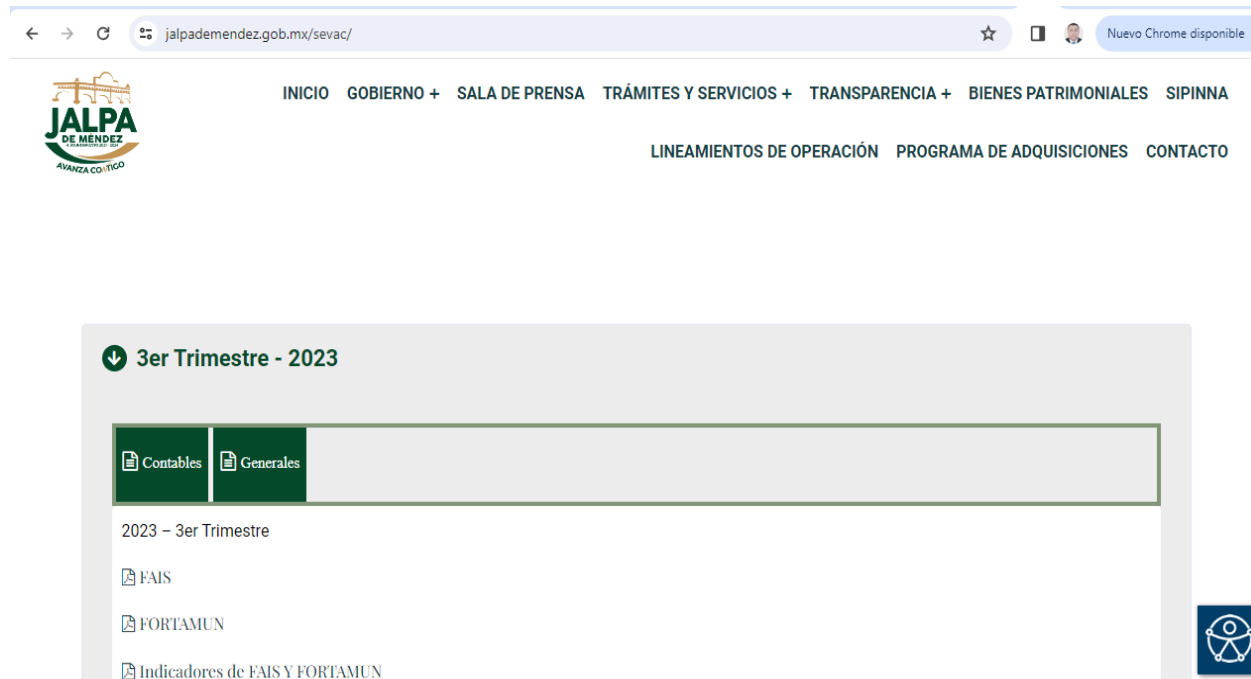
jalpademendez.gob.mx/sevac/

Nuevo Chrome disponible

JALPA DE MENDEZ
AVANZA CONTIGO

INICIO GOBIERNO + SALA DE PRENSA TRÁMITES Y SERVICIOS + TRANSPARENCIA + BIENES PATRIMONIALES SIPINNA

LINEAMIENTOS DE OPERACIÓN PROGRAMA DE ADQUISICIONES CONTACTO

3er Trimestre - 2023

Contables Generales

2023 – 3er Trimestre

FAIS

FORTAMUN

Indicadores de FAIS Y FORTAMUN